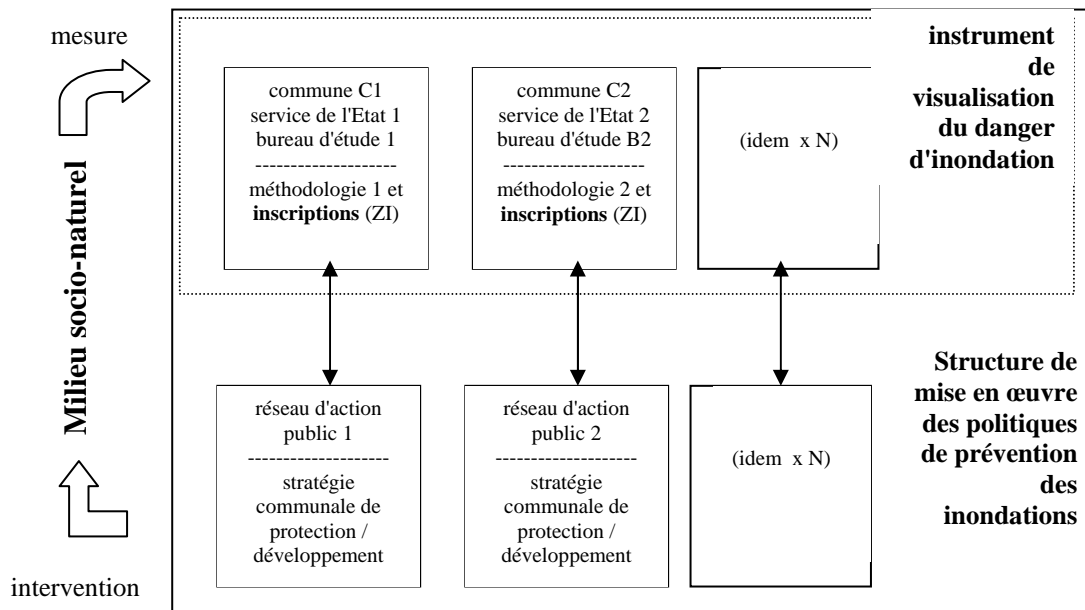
mesure

Milieu socio-naturel

intervention

commune C1
service de l'Etat 1
bureau d'étude 1
--------------------
méthodologie 1 et **inscriptions** (ZI)

commune C2
service de l'Etat 2
bureau d'étude B2
--------------------
méthodologie 2 et **inscriptions** (ZI)

(idem x N)

**instrument de visualisation du danger d'inondation**

réseau d'action public 1
--------------------
stratégie communale de protection / développement

réseau d'action public 2
--------------------
stratégie communale de protection / développement

(idem x N)

**Structure de mise en œuvre des politiques de prévention des inondations**